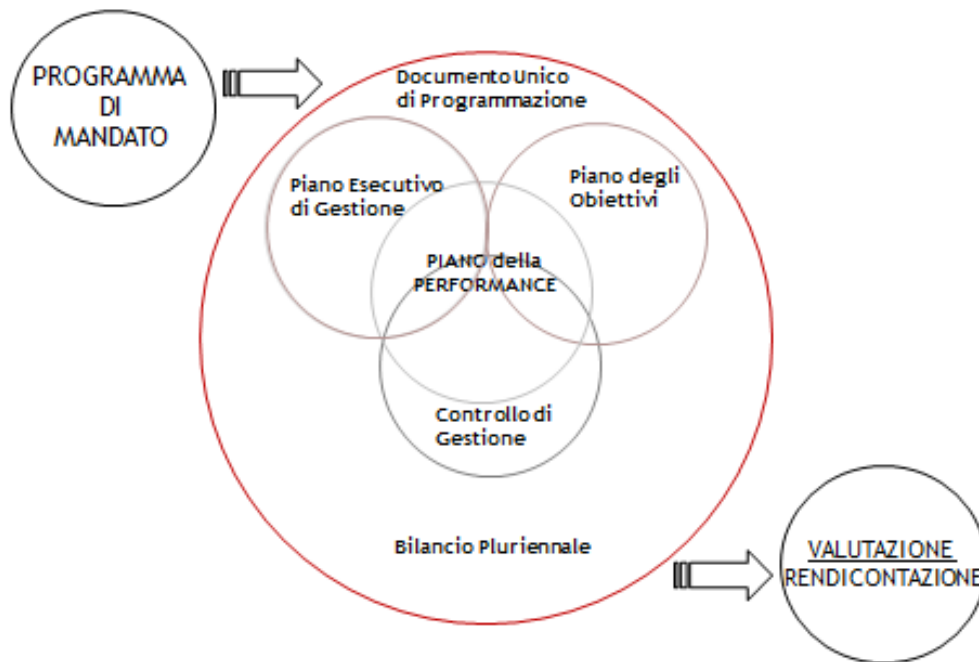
PROGRAMMA DI MANDATO

Documento Unico di Programmazione

Piano Esecutivo di Gestione

Piano degli Obiettivi

PIANO della PERFORMANCE

Controllo di Gestione

Bilancio Pluriennale

VALUTAZIONE RENDICONTAZIONE